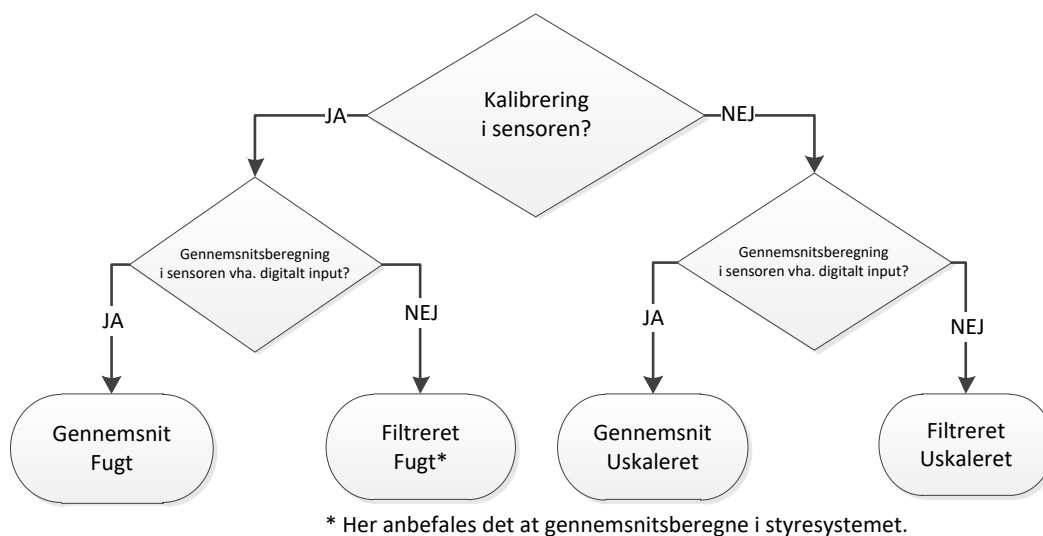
Kalibrering i sensoren?

JA

NEJ

Gennemsnitsberegning i sensoren vha. digitalt input?

JA

NEJ

Gennemsnitsberegning i sensoren vha. digitalt input?

JA

NEJ

Gennemsnit Fugt

Filtreret Fugt*

Gennemsnit Uskaleret

Filtreret Uskaleret

* Her anbefales det at gennemsnitsberegne i styresystemet.